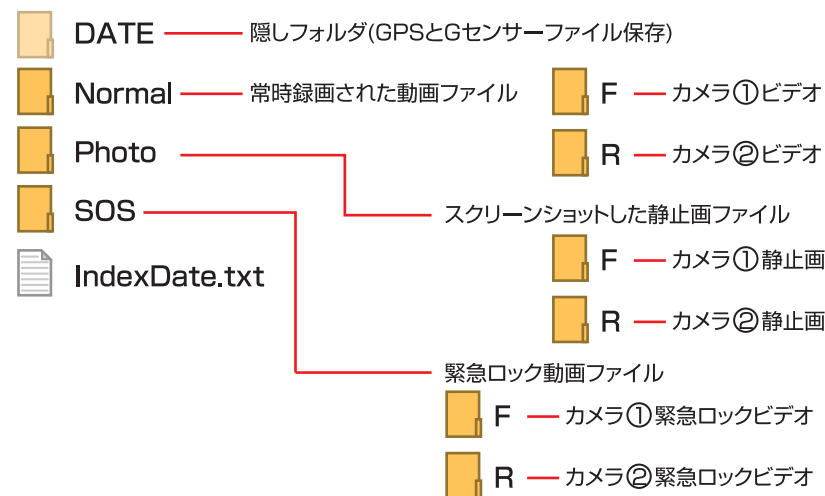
DATE — 隠しフォルダ(GPSとGセンサーファイル保存)

Normal — 常時録画された動画ファイル

F — カメラ①ビデオ

R — カメラ②ビデオ

Photo — スクリーンショットした静止画ファイル

F — カメラ①静止画

R — カメラ②静止画

SOS — 緊急ロック動画ファイル

F — カメラ①緊急ロックビデオ

R — カメラ②緊急ロックビデオ

IndexDate.txt